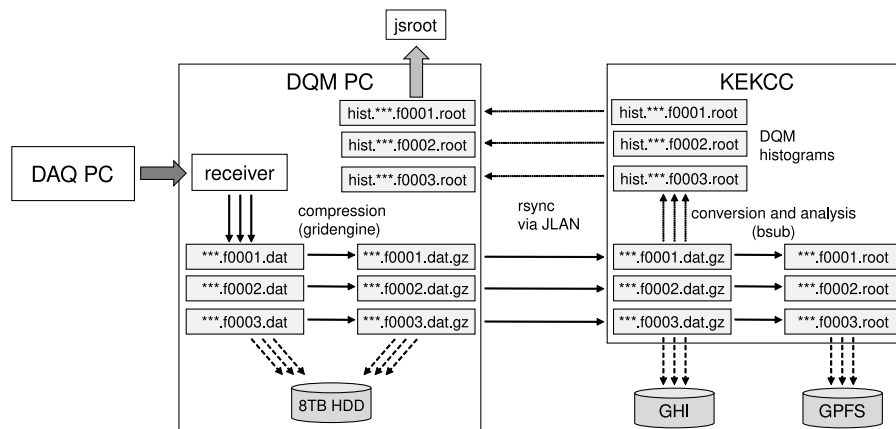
jsroot

DQM PC

hist.***.f0001.root

hist.***.f0002.root

hist.***.f0003.root

DAQ PC

receiver

compression (gridengine)

***.f0001.dat

***.f0002.dat

***.f0003.dat

***.f0001.dat.gz

***.f0002.dat.gz

***.f0003.dat.gz

8TB HDD

rsync via JLAN

KEKCC

hist.***.f0001.root

hist.***.f0002.root

hist.***.f0003.root

DQM histograms

conversion and analysis (bsub)

***.f0001.dat.gz

***.f0002.dat.gz

***.f0003.dat.gz

***.f0001.root

***.f0002.root

***.f0003.root

GHI

GPFS